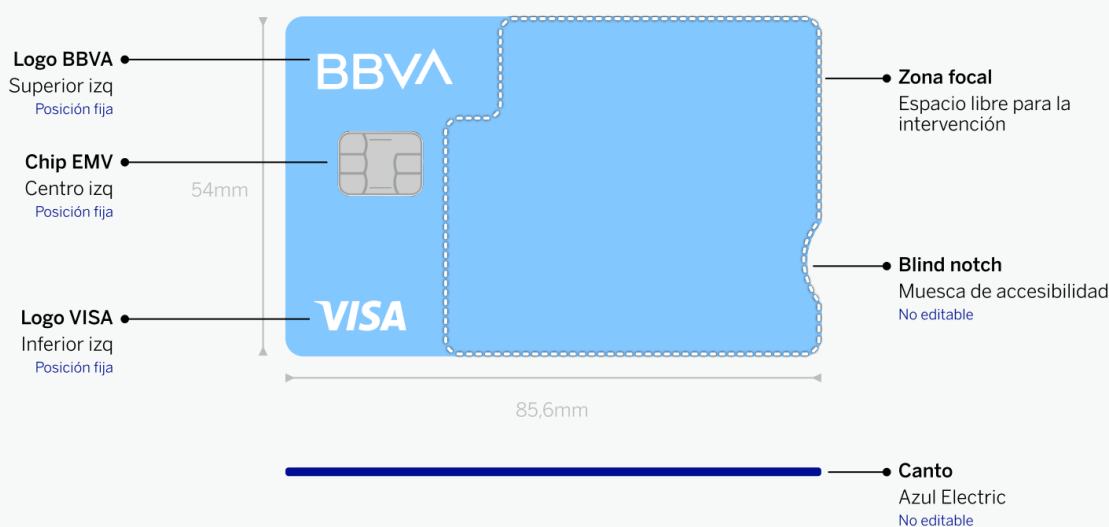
Logo BBVA
Superior izq
Posición fija

BBVA

Chip EMV
Centro izq
Posición fija

54mm

Logo VISA
Inferior izq
Posición fija

VISA

Zona focal
Espacio libre para la intervención

Blind notch
Muesca de accesibilidad
No editable

85,6mm

Canto
Azul Electric
No editable